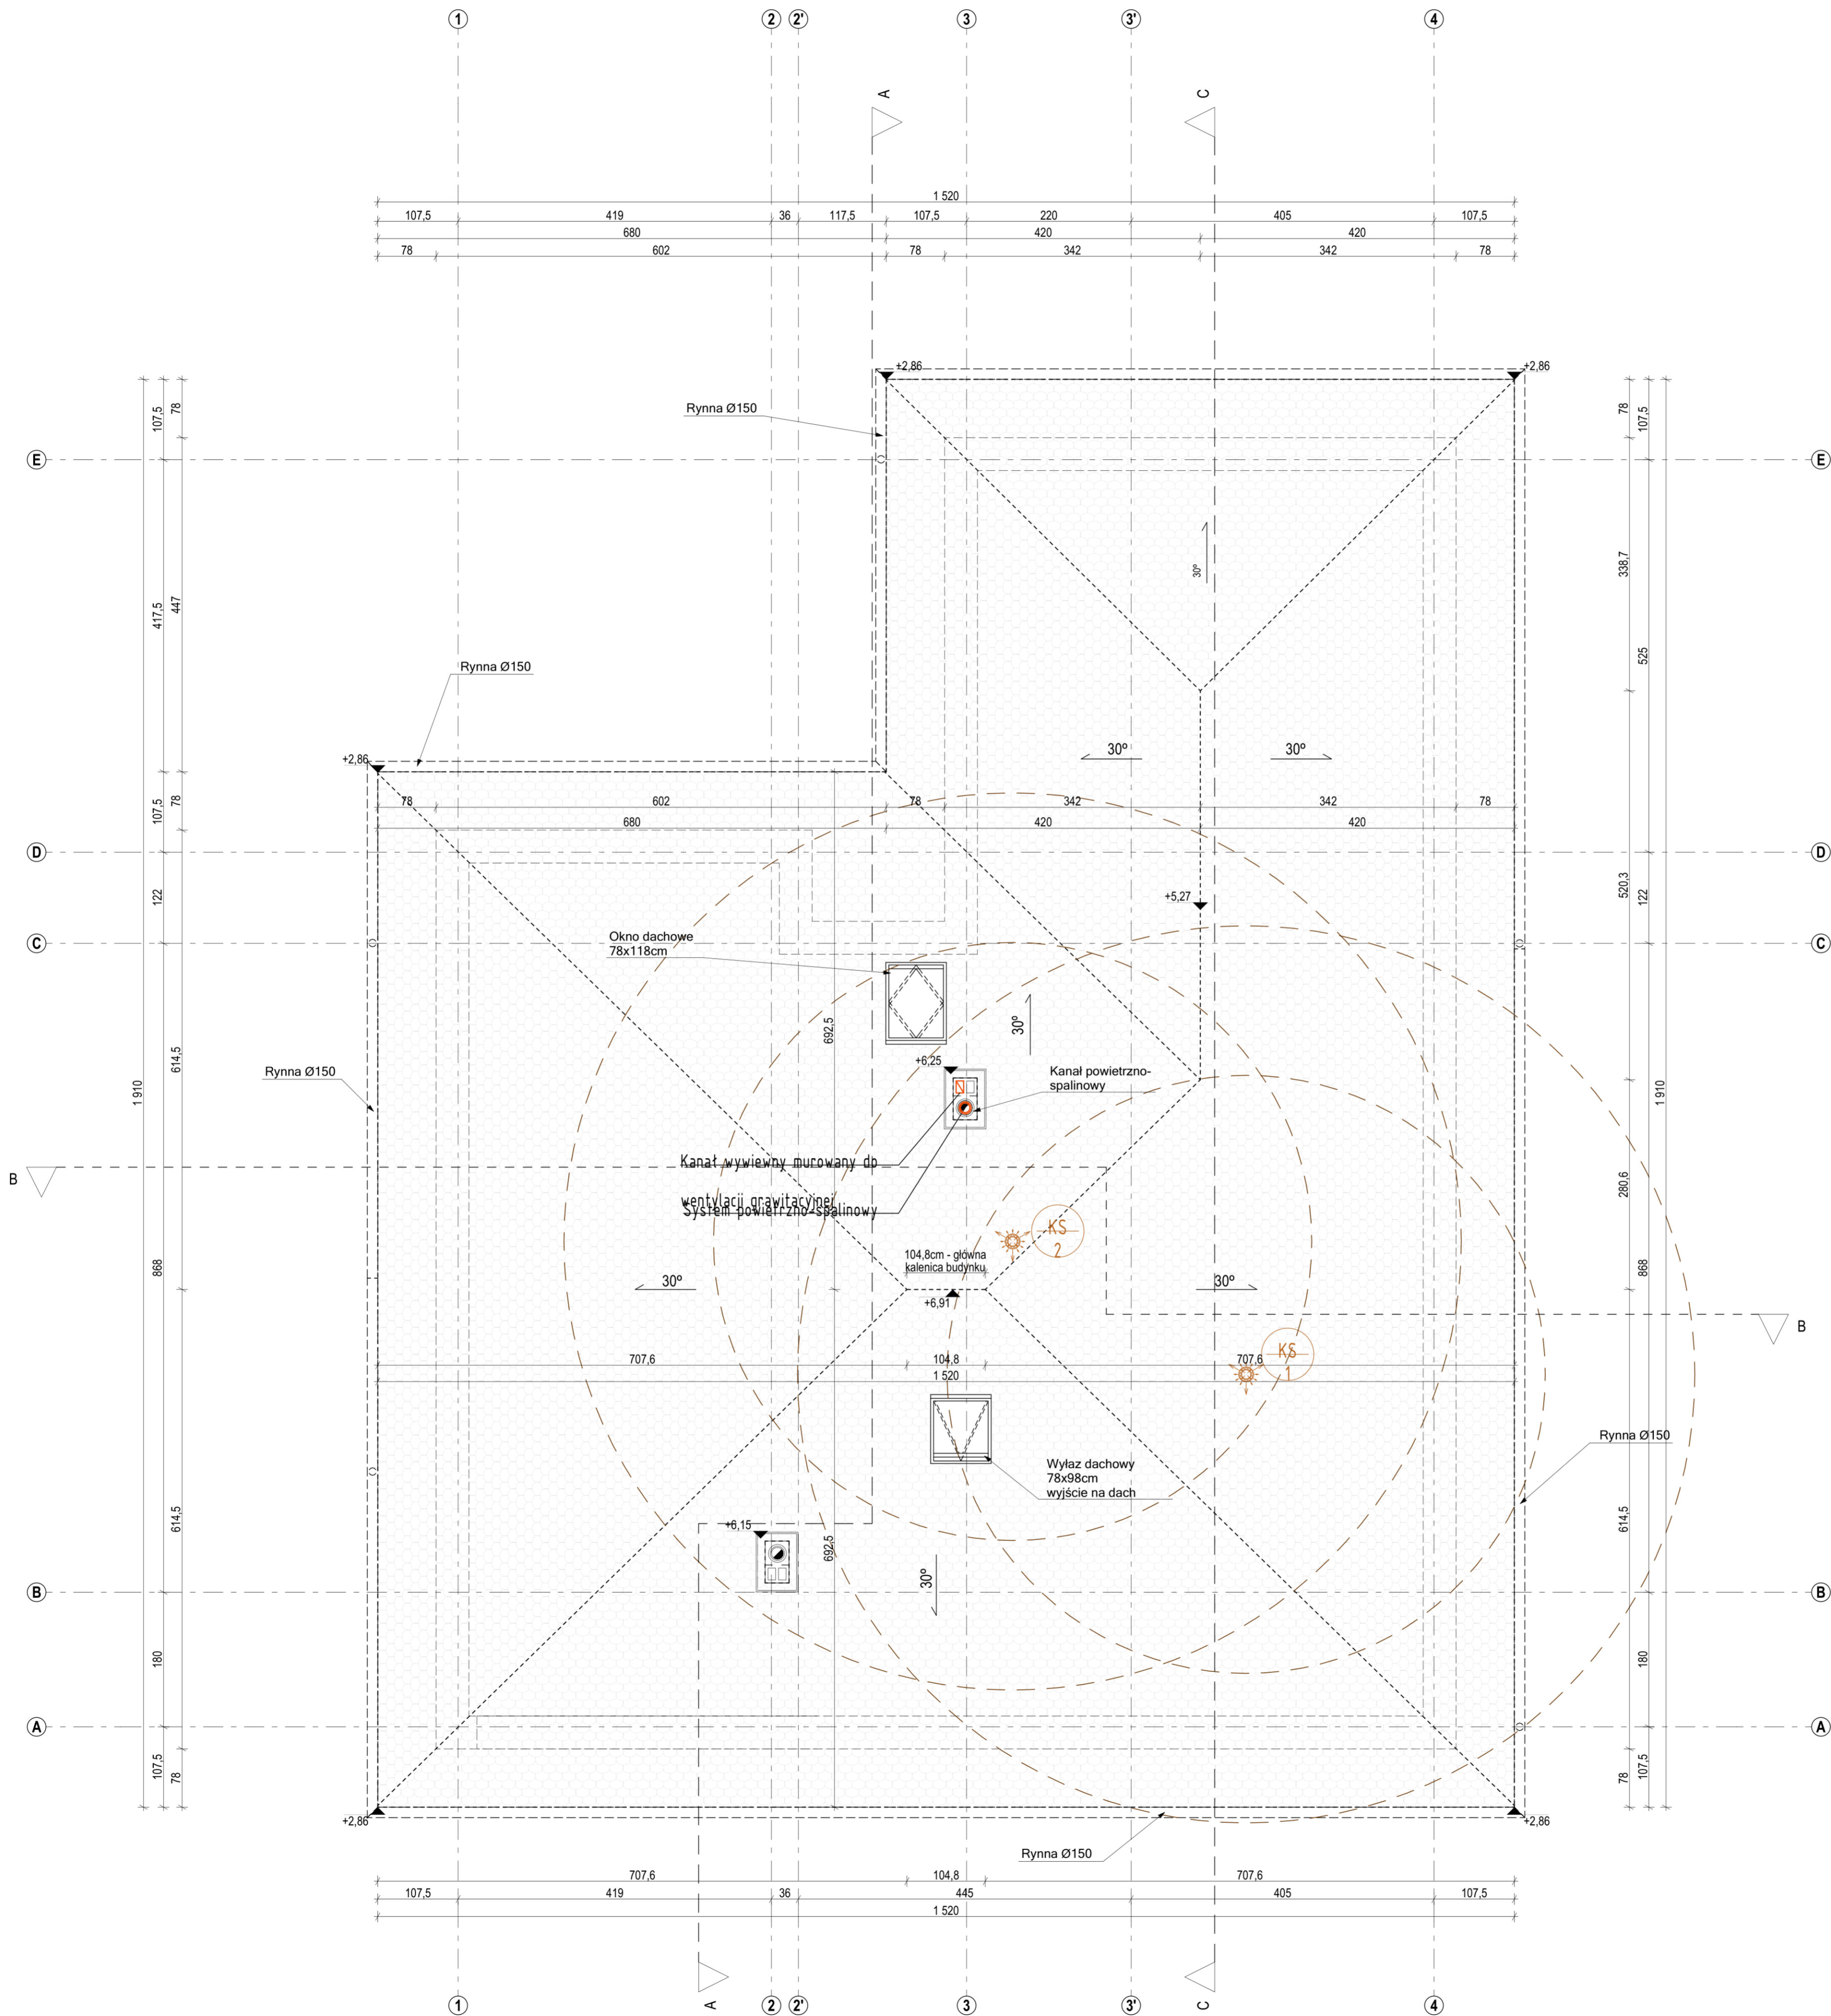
1 2 2' 3 3' 4

A C

1 520
107,5 419 36 117,5 107,5 220 405 107,5
680 420 420
78 602 78 342 342 78

+2,86 +2,86

Rynna Ø150

E E

107,5 78
417,5 447
107,5 78
122
614,5
1 910
868
614,5
180
107,5 78

78 107,5
338,7
525
520,3 122
1 910
280,6
868
614,5
180
78 107,5

30°

Rynna Ø150

+2,86

30° 30°

78 602 78 342 342 78
680 420 420

D D

+5,27

C C

Okno dachowe
78x118cm

692,5

30°

+6,25

Kanał powietrzno-spalinowy

Rynna Ø150

Kanał wywiewny murowany do wentylacji grawitacyjnej
System powietrzno-spalinowy

B B

KS 2

104,8cm - główna kalenica budynku

30° 30°

+6,91

707,6 104,8 707,6
1 520

KS 1

Wyłaz dachowy
78x98cm
wyjście na dach

Rynna Ø150

+6,15

692,5

30°

B B

A A

+2,86 +2,86

Rynna Ø150

707,6 104,8 707,6
107,5 419 36 445 405 107,5
1 520

A C

1 2 2' 3 3' 4